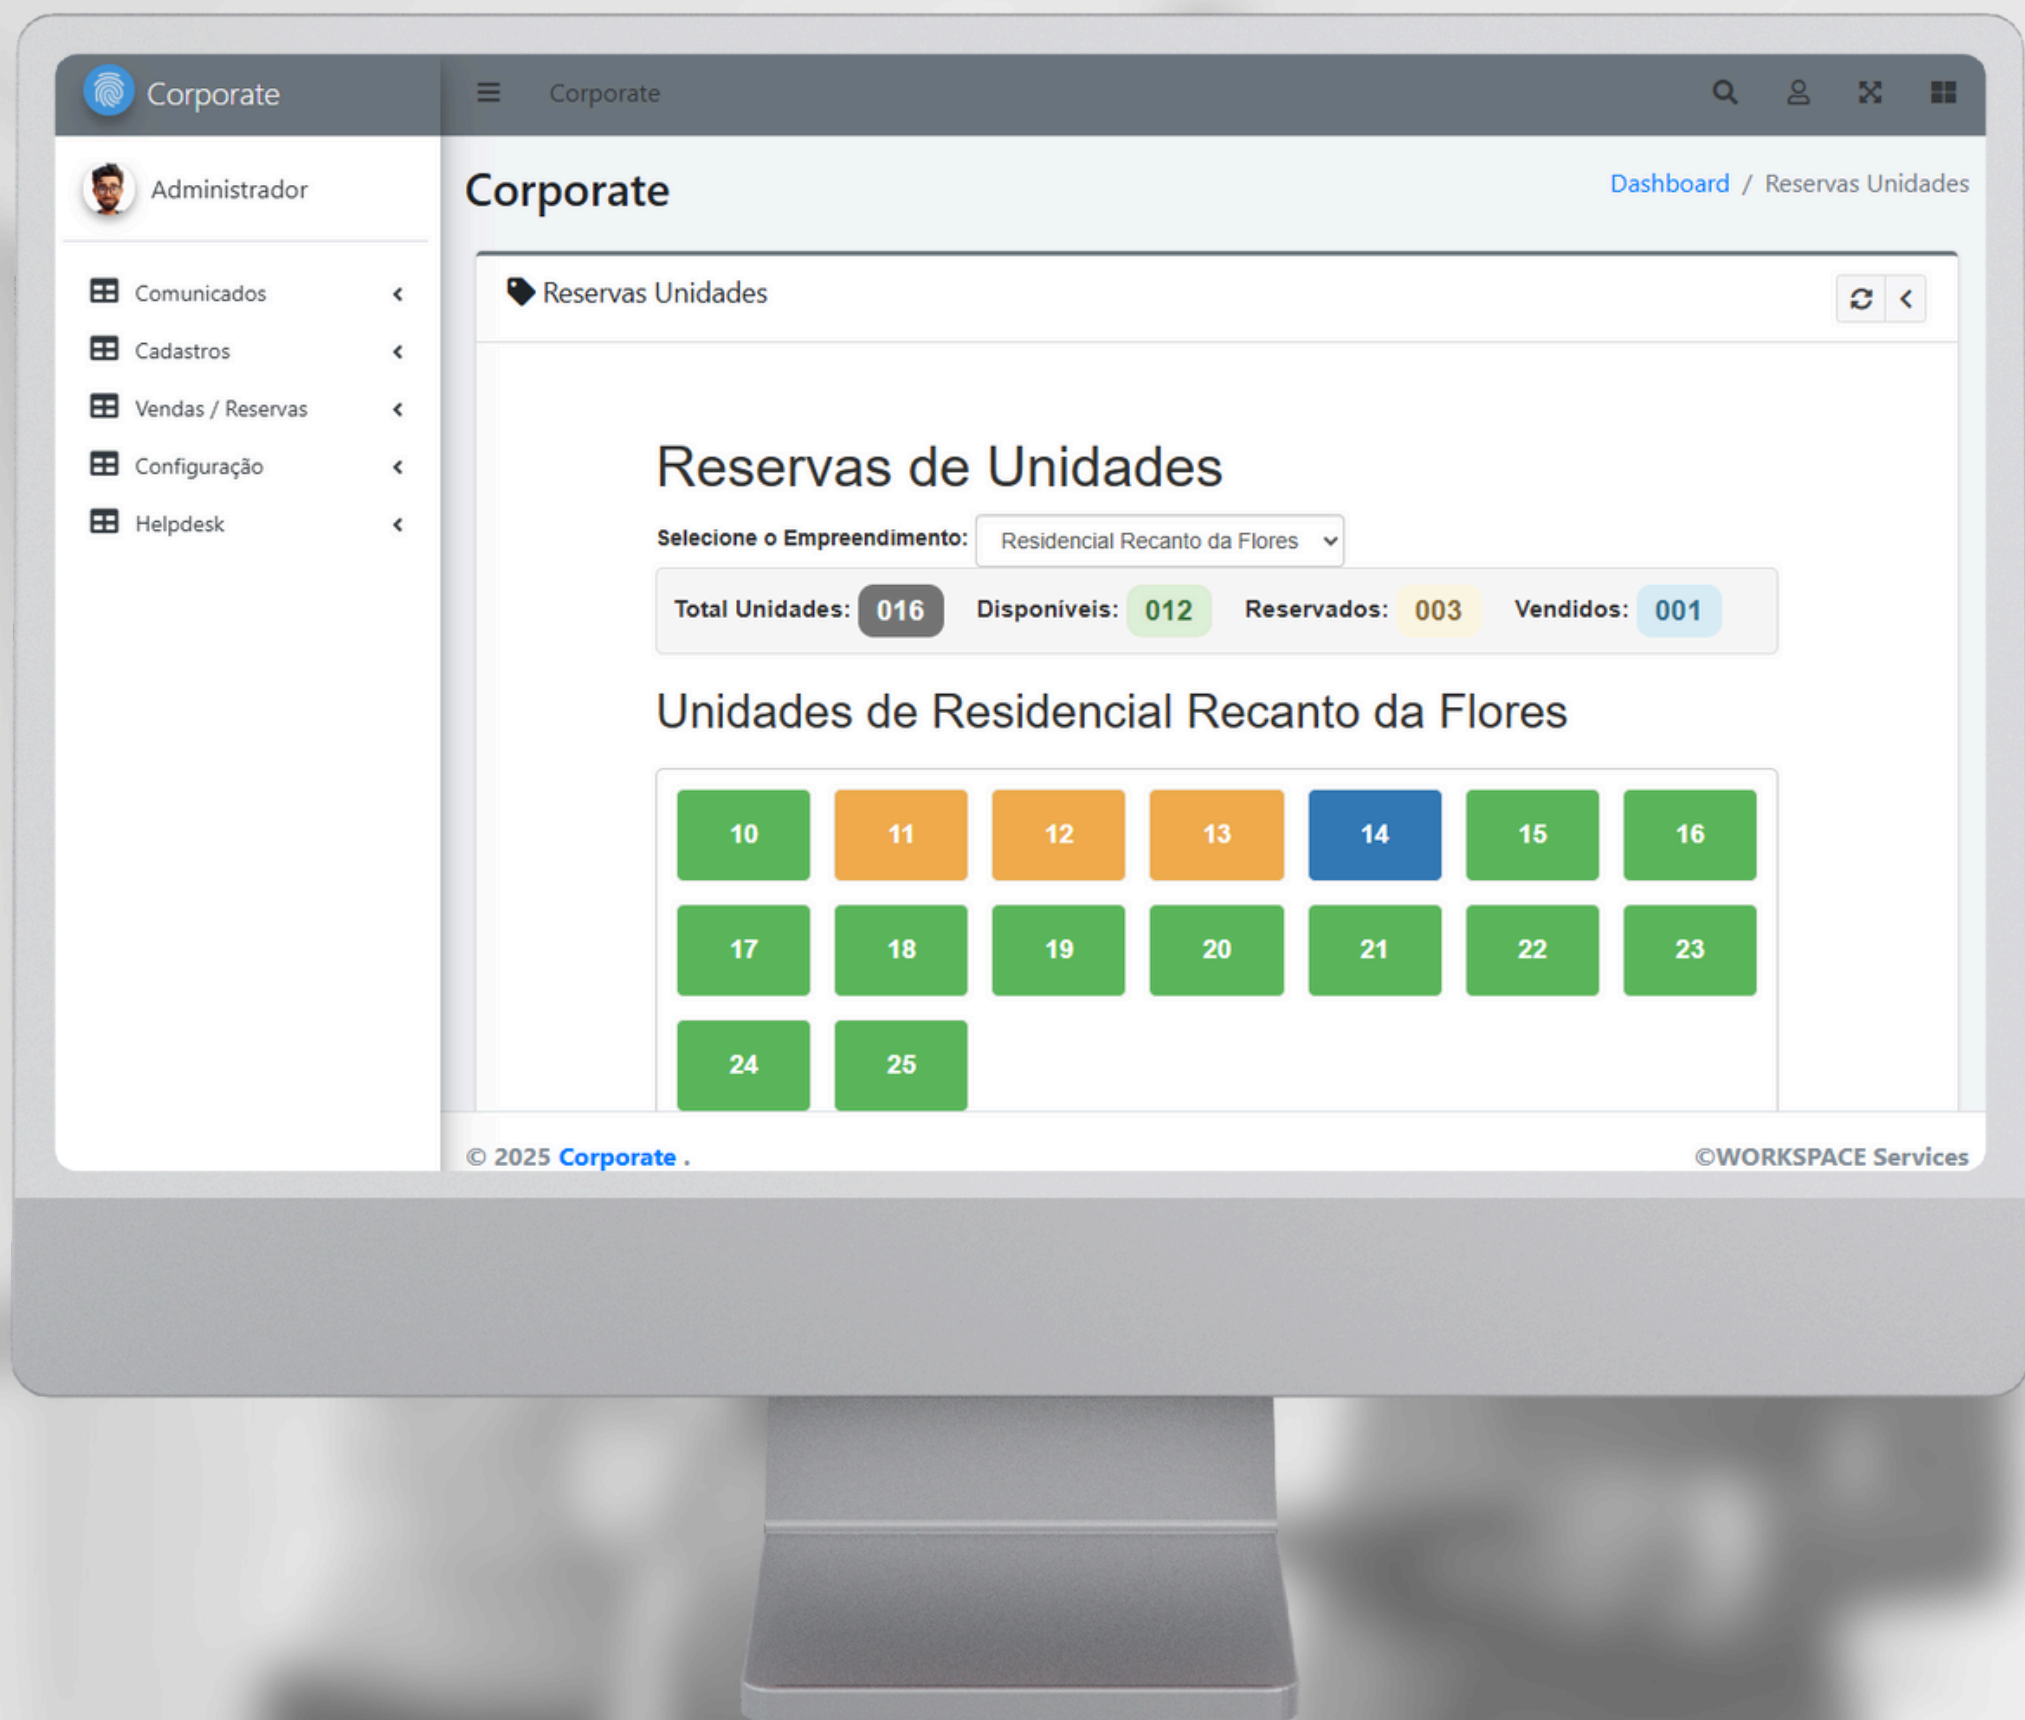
Corporate

Corporate

Administrador

Comunicados

Cadastros

Vendas / Reservas

Configuração

Helpdesk

Corporate

Dashboard / Reservas Unidades

Reservas Unidades

Reservas de Unidades

Selecione o Empreendimento: Residencial Recanto da Flores

Total Unidades: 016 Disponíveis: 012 Reservados: 003 Vendidos: 001

Unidades de Residencial Recanto da Flores

| 10 | 11 | 12 | 13 | 14 | 15 | 16 |
|---|---|---|---|---|---|---|
| 17 | 18 | 19 | 20 | 21 | 22 | 23 |
| 24 | 25 | | | | | |

© 2025 Corporate .

©WORKSPACE Services